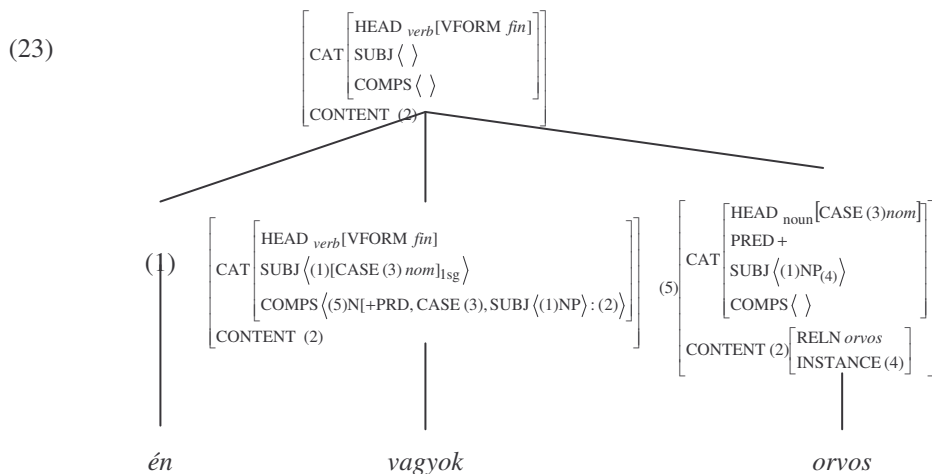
(23)

$\begin{bmatrix} \text{CAT} \begin{bmatrix} \text{HEAD}_{\textit{verb}}[\text{VFORM } \textit{fin}] \\ \text{SUBJ} \langle \ \rangle \\ \text{COMPS} \langle \ \rangle \end{bmatrix} \\ \text{CONTENT } (2) \end{bmatrix}$

(1)

$\begin{bmatrix} \text{CAT} \begin{bmatrix} \text{HEAD}_{\textit{verb}}[\text{VFORM } \textit{fin}] \\ \text{SUBJ} \langle (1)[\text{CASE } (3)\ \textit{nom}]_{1\text{sg}} \rangle \\ \text{COMPS} \langle (5)\text{N}[+\text{PRD, CASE } (3), \text{SUBJ} \langle (1)\text{NP} \rangle : (2)] \rangle \end{bmatrix} \\ \text{CONTENT } (2) \end{bmatrix}$

$(5) \begin{bmatrix} \text{CAT} \begin{bmatrix} \text{HEAD}_{\text{noun}}[\text{CASE } (3)\textit{nom}] \\ \text{PRED} + \\ \text{SUBJ} \langle (1)\text{NP}_{(4)} \rangle \\ \text{COMPS} \langle \ \rangle \end{bmatrix} \\ \text{CONTENT } (2) \begin{bmatrix} \text{RELN } \textit{orvos} \\ \text{INSTANCE } (4) \end{bmatrix} \end{bmatrix}$

*én* *vagyok* *orvos*